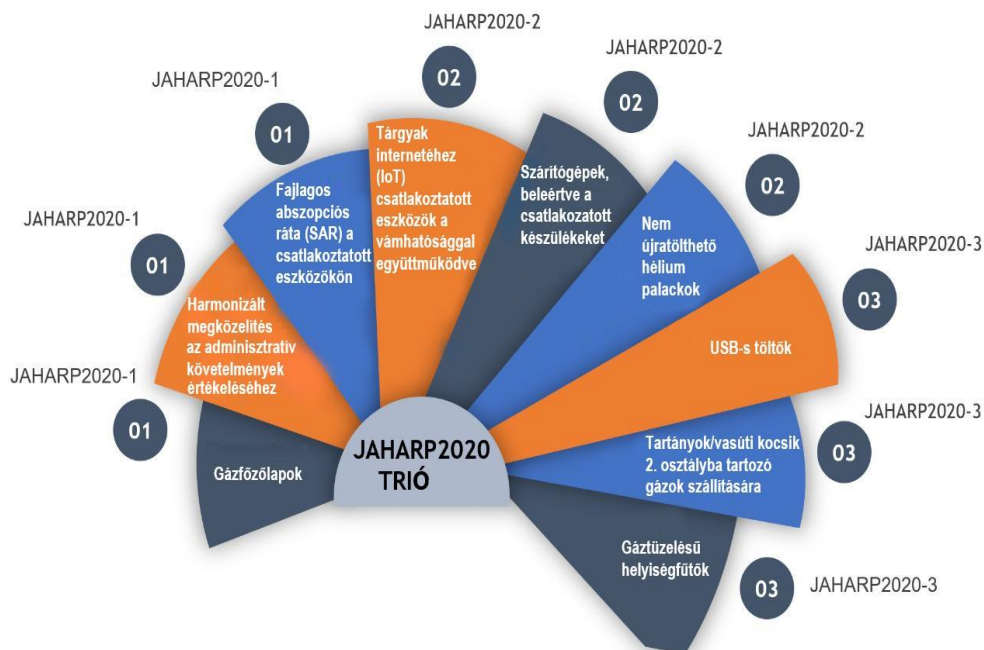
JAHARP2020-2

02

Tárgyak internetéhez (IoT) csatlakoztatott eszközök a vámhatósággal együttműködve

JAHARP2020-1

01

Fajlagos abszopciós ráta (SAR) a csatlakoztatott eszközökön

JAHARP2020-2

02

Szárítógépek, beleértve a csatlakozatott készülékeket

JAHARP2020-2

02

Nem újratölthető hélium palackok

JAHARP2020-1

01

Harmonizált megközelítés az adminisztratív követelmények értékeléséhez

JAHARP2020-3

03

USB-s töltők

JAHARP2020-1

01

Gázfőzőlapok

JAHARP2020 TRIÓ

JAHARP2020-3

03

Tartányok/vasúti kocsik 2. osztályba tartozó gázok szállítására

Gáztüzelésű helyiségfűtők

03

JAHARP2020-3